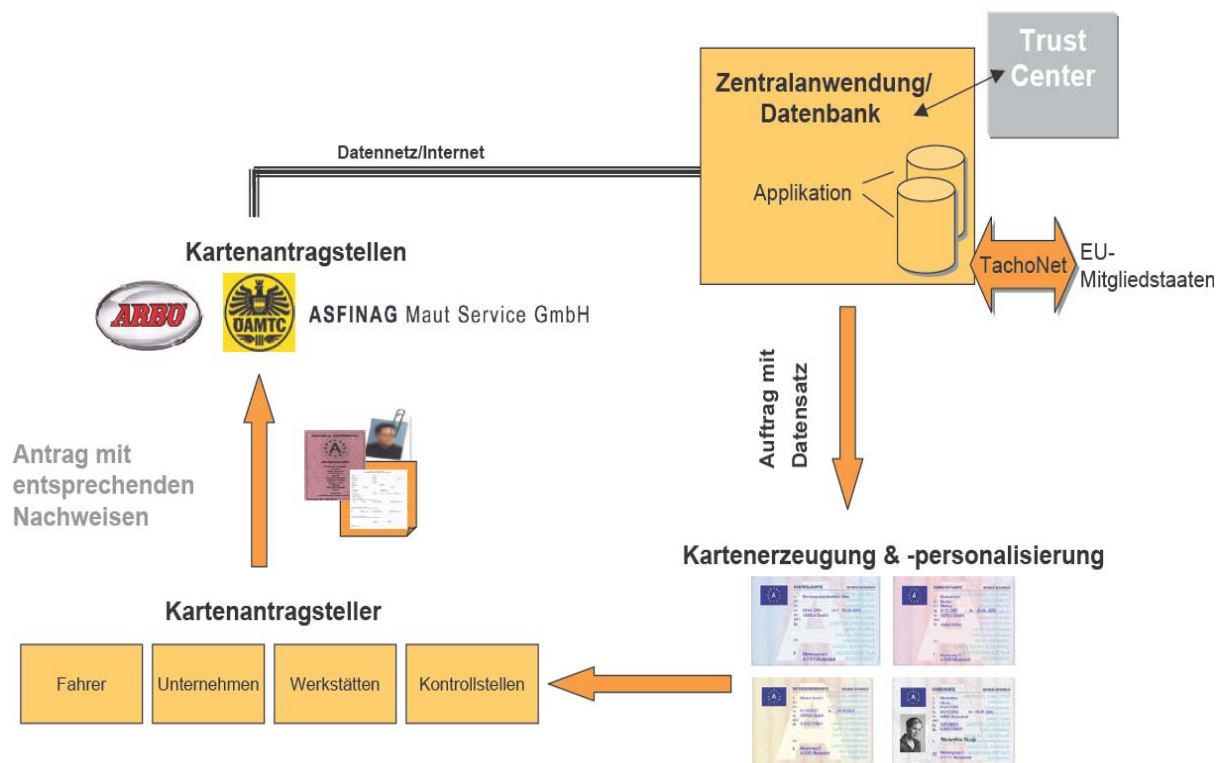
Trust Center

Zentralanwendung/ Datenbank

Datennetz/Internet

Applikation

TachoNet

EU-Mitgliedstaaten

Kartenantragstellen

ARBÖ

ÖAMTC

ASFINAG Maut Service GmbH

Auftrag mit Datensatz

Antrag mit entsprechenden Nachweisen

Kartenerzeugung & -personalisierung

Kartenantragsteller

Fahrer

Unternehmen

Werkstätten

Kontrollstellen